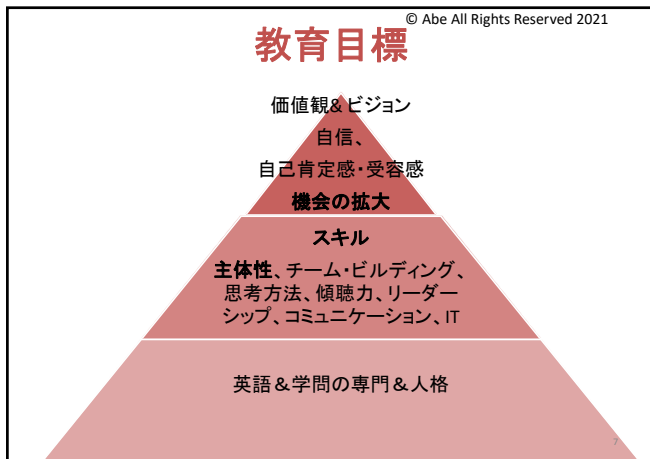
© Abe All Rights Reserved 2021

教育目標

価値観&ビジョン
自信、
自己肯定感・受容感
機会の拡大

スキル
主体性、チーム・ビルディング、思考方法、傾聴力、リーダーシップ、コミュニケーション、IT

英語＆学問の専門＆人格

7